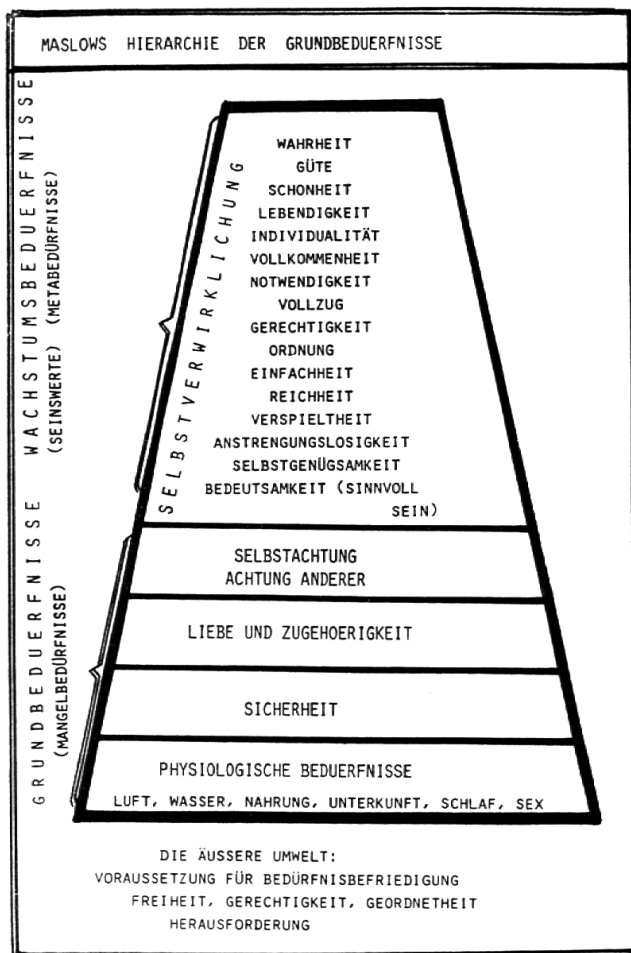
MASLOWS HIERARCHIE DER GRUNDBEDUERFNISSE

WACHSTUMSBEDUERFNISSE (SEINSWERTE) (METABEDÜRFNISSE)

SELBSTVERWIRKLICHUNG

WAHRHEIT
GÜTE
SCHONHEIT
LEBENDIGKEIT
INDIVIDUALITÄT
VOLLKOMMENHEIT
NOTWENDIGKEIT
VOLLZUG
GERECHTIGKEIT
ORDNUNG
EINFACHHEIT
REICHHEIT
VERSPIELTHEIT
ANSTRENGUNGSLOSIGKEIT
SELBSTGENÜGSAMKEIT
BEDEUTSAMKEIT (SINNVOLL SEIN)

GRUNDBEDUERFNISSE (MANGELBEDÜRFNISSE)

SELBSTACHTUNG
ACHTUNG ANDERER

LIEBE UND ZUGEHOERIGKEIT

SICHERHEIT

PHYSIOLOGISCHE BEDUERFNISSE
LUFT, WASSER, NAHRUNG, UNTERKUNFT, SCHLAF, SEX

DIE ÄUSSERE UMWELT:
VORAUSSETZUNG FÜR BEDÜRFNISBEFRIEDIGUNG
FREIHEIT, GERECHTIGKEIT, GEORDNETHEIT
HERAUSFORDERUNG